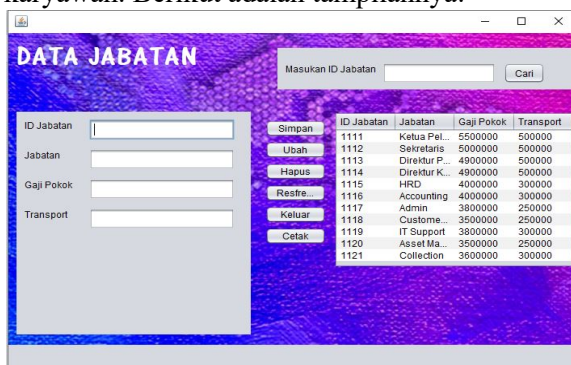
karyawan. Berikut adalah tampilannya:

DATA JABATAN

Masukan ID Jabatan

Cari

ID Jabatan

Jabatan

Gaji Pokok

Transport

Simpan
Ubah
Hapus
Resfre...
Keluar
Cetak

| ID Jabatan | Jabatan | Gaji Pokok | Transport |
|---|---|---|---|
| 1111 | Ketua Pel... | 5500000 | 500000 |
| 1112 | Sekretaris | 5000000 | 500000 |
| 1113 | Direktur P... | 4900000 | 500000 |
| 1114 | Direktur K... | 4900000 | 500000 |
| 1115 | HRD | 4000000 | 300000 |
| 1116 | Accounting | 4000000 | 300000 |
| 1117 | Admin | 3800000 | 250000 |
| 1118 | Custome... | 3500000 | 250000 |
| 1119 | IT Support | 3800000 | 300000 |
| 1120 | Asset Ma... | 3500000 | 250000 |
| 1121 | Collection | 3600000 | 300000 |